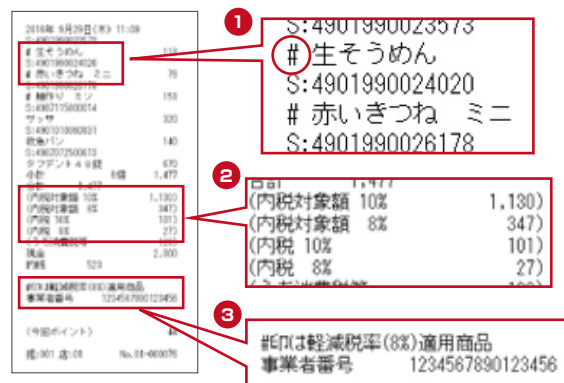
2016年 9月29日(木) 11:09

1

S:4901990023573
# 生そうめん
S:4901990024020
# 赤いきつね　ミニ
S:4901990026178

2

(内税対象額　10%　1,130)
(内税対象額　8%　347)
(内税　10%　101)
(内税　8%　27)

3

#印は軽減税率(8%)適用商品
事業者番号　1234567890123456

(今回ポイント)